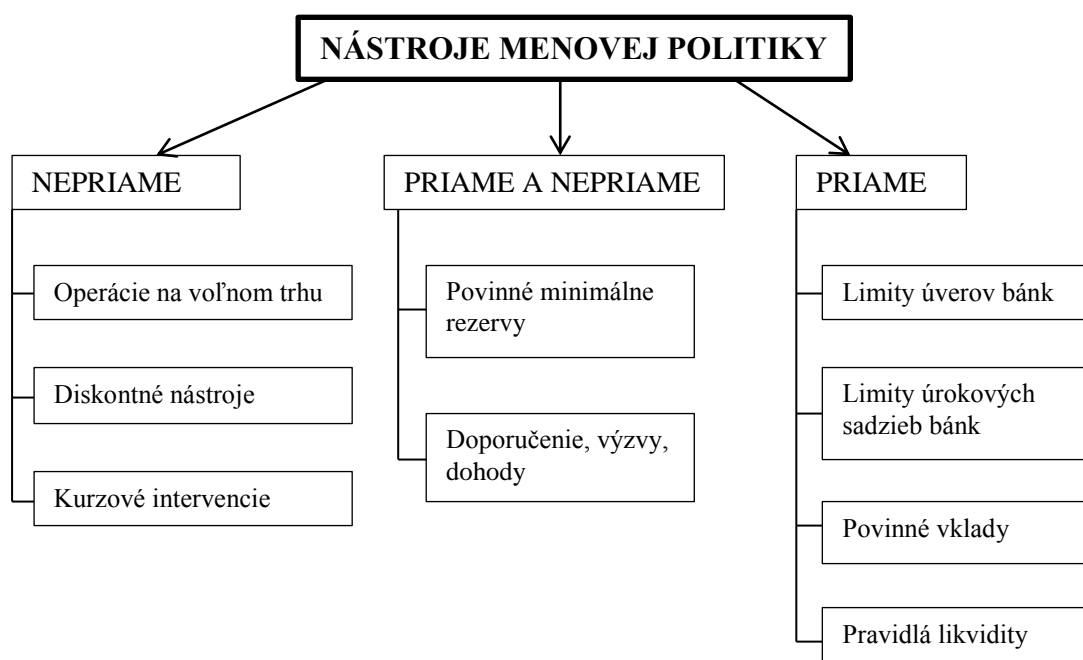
NÁSTROJE MENOVEJ POLITIKY

NEPRIAME

Operácie na voľnom trhu

Diskontné nástroje

Kurzové intervencie

PRIAME A NEPRIAME

Povinné minimálne rezervy

Doporučenie, výzvy, dohody

PRIAME

Limity úverov bánk

Limity úrokových sadzieb bánk

Povinné vklady

Pravidlá likvidity